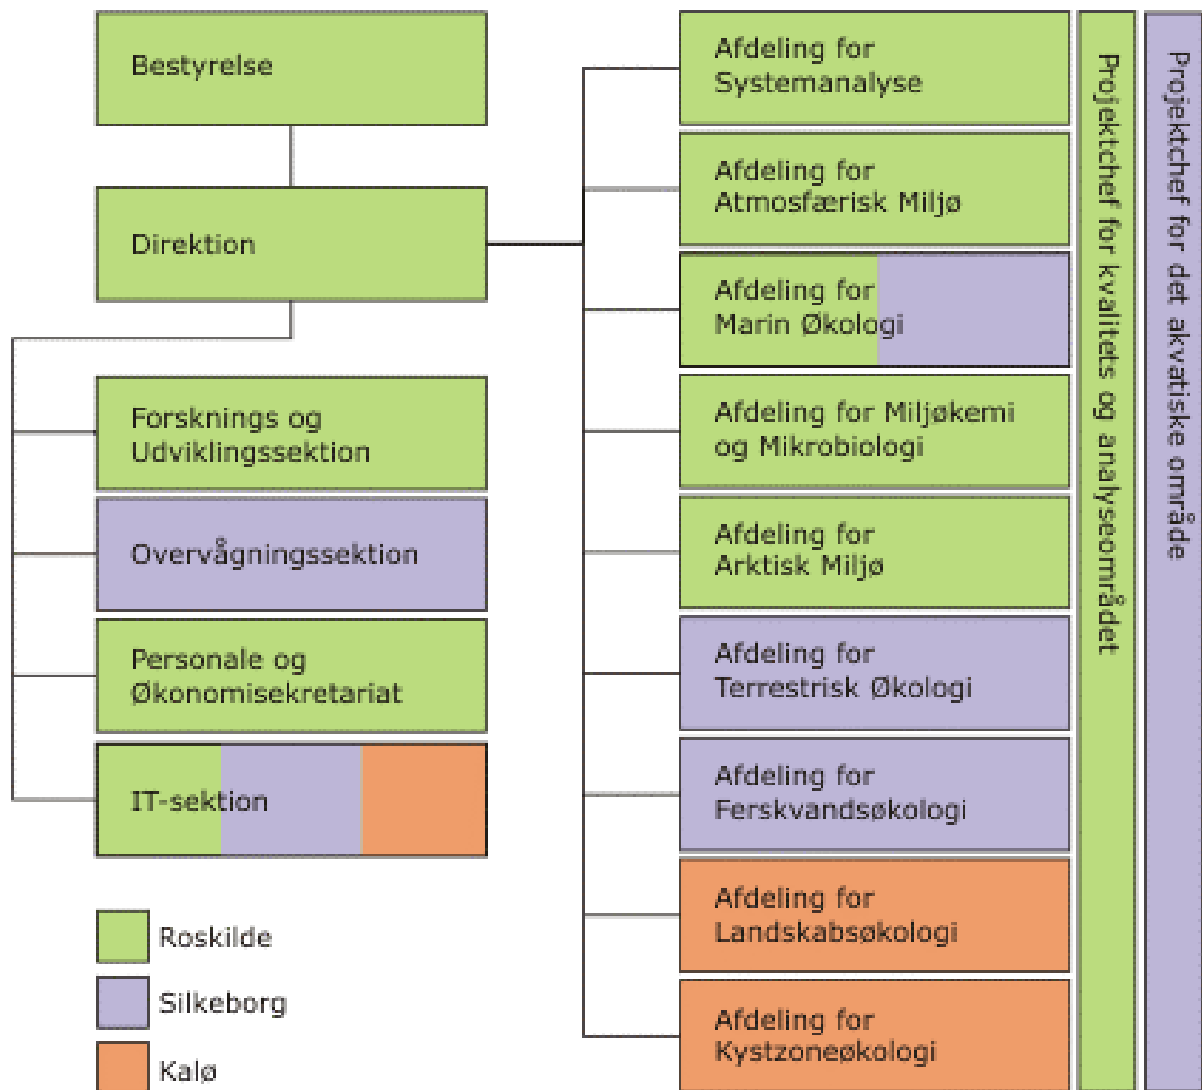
Bestyrelse

Direktion

Forsknings og Udviklingssektion

Overvågningssektion

Personale og Økonomisekretariat

IT-sektion

Roskilde

Silkeborg

Kalø

Afdeling for Systemanalyse

Afdeling for Atmosfærisk Miljø

Afdeling for Marin Økologi

Afdeling for Miljøkemi og Mikrobiologi

Afdeling for Arktisk Miljø

Afdeling for Terrestrisk Økologi

Afdeling for Ferskvandsøkologi

Afdeling for Landskabsøkologi

Afdeling for Kystzoneøkologi

Projektchef for kvalitets og analyseområdet

Projektchef for det akvatiske område